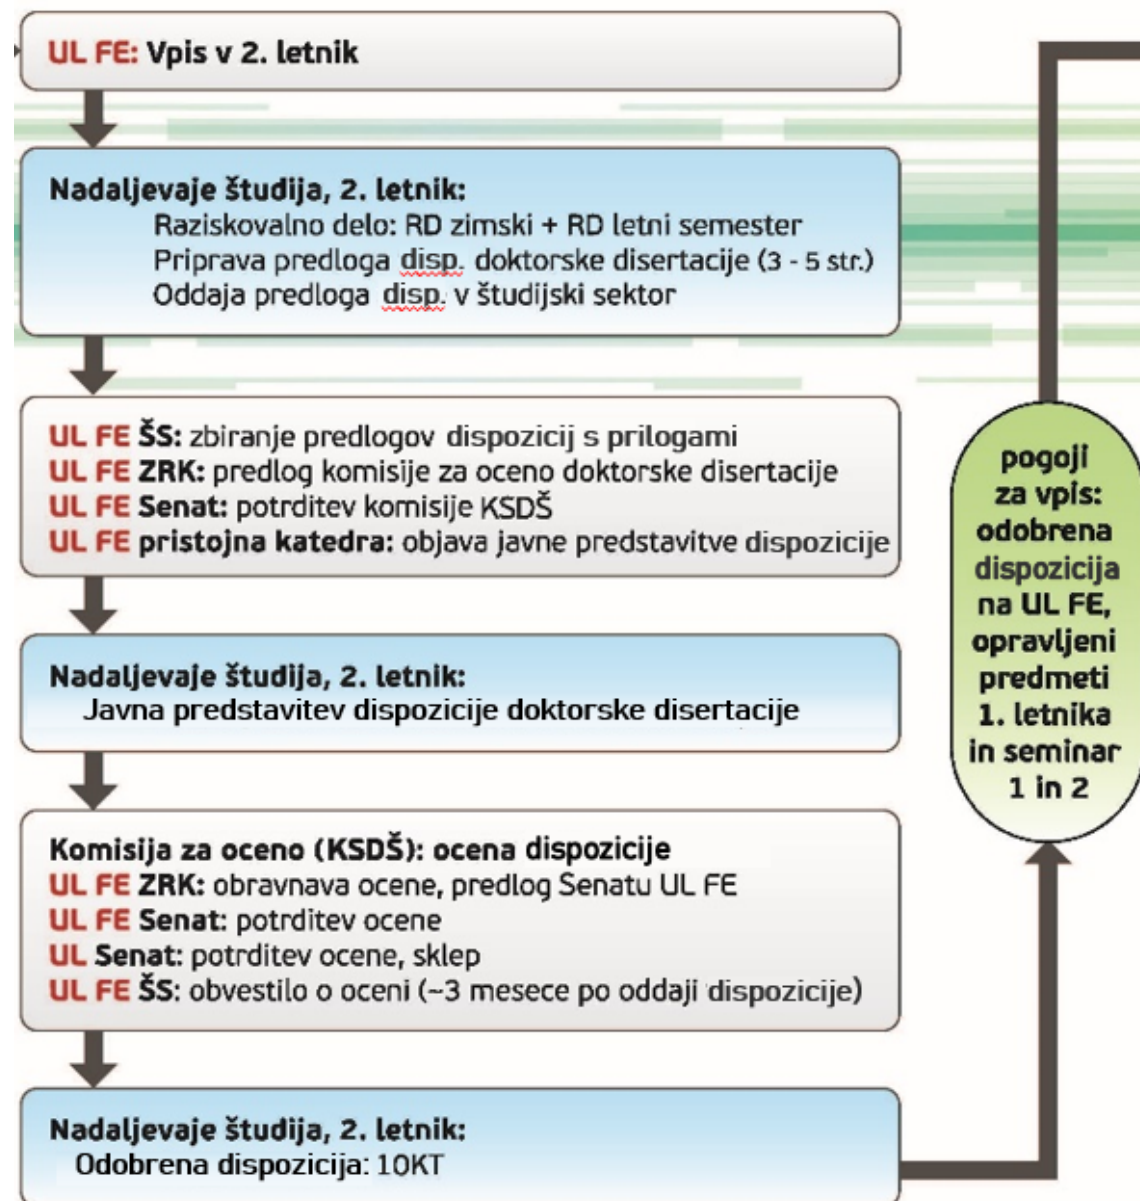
UL FE: Vpis v 2. letnik

Nadaljevaje študija, 2. letnik:
Raziskovalno delo: RD zimski + RD letni semester
Priprava predloga disp. doktorske disertacije (3 - 5 str.)
Oddaja predloga disp. v študijski sektor

UL FE ŠS: zbiranje predlogov dispozicij s prilogami
UL FE ZRK: predlog komisije za oceno doktorske disertacije
UL FE Senat: potrditev komisije KSDŠ
UL FE pristojna katedra: objava javne predstavitve dispozicije

Nadaljevaje študija, 2. letnik:
Javna predstavitev dispozicije doktorske disertacije

Komisija za oceno (KSDŠ): ocena dispozicije
UL FE ZRK: obravnava ocene, predlog Senatu UL FE
UL FE Senat: potrditev ocene
UL Senat: potrditev ocene, sklep
UL FE ŠS: obvestilo o oceni (~3 mesece po oddaji dispozicije)

Nadaljevaje študija, 2. letnik:
Odobrena dispozicija: 10KT

pogoji za vpis: odobrena dispozicija na UL FE, opravljeni predmeti 1. letnika in seminar 1 in 2